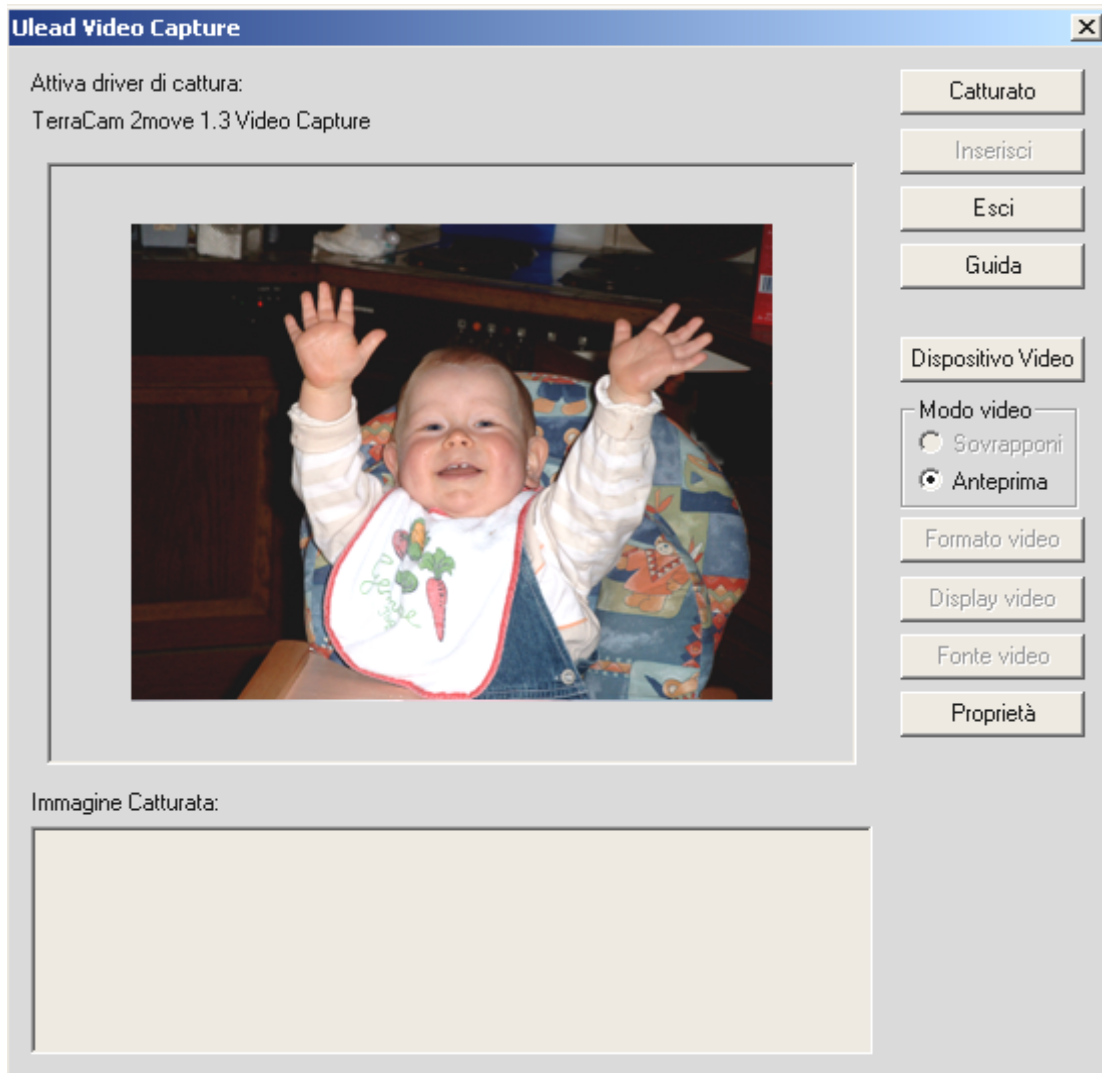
Ulead Video Capture

Attiva driver di cattura:
TerraCam 2move 1.3 Video Capture

Catturato
Inserisci
Esci
Guida

Dispositivo Video
Modo video
Sovrapponi
Anteprima
Formato video
Display video
Fonte video
Proprietà

Immagine Catturata: